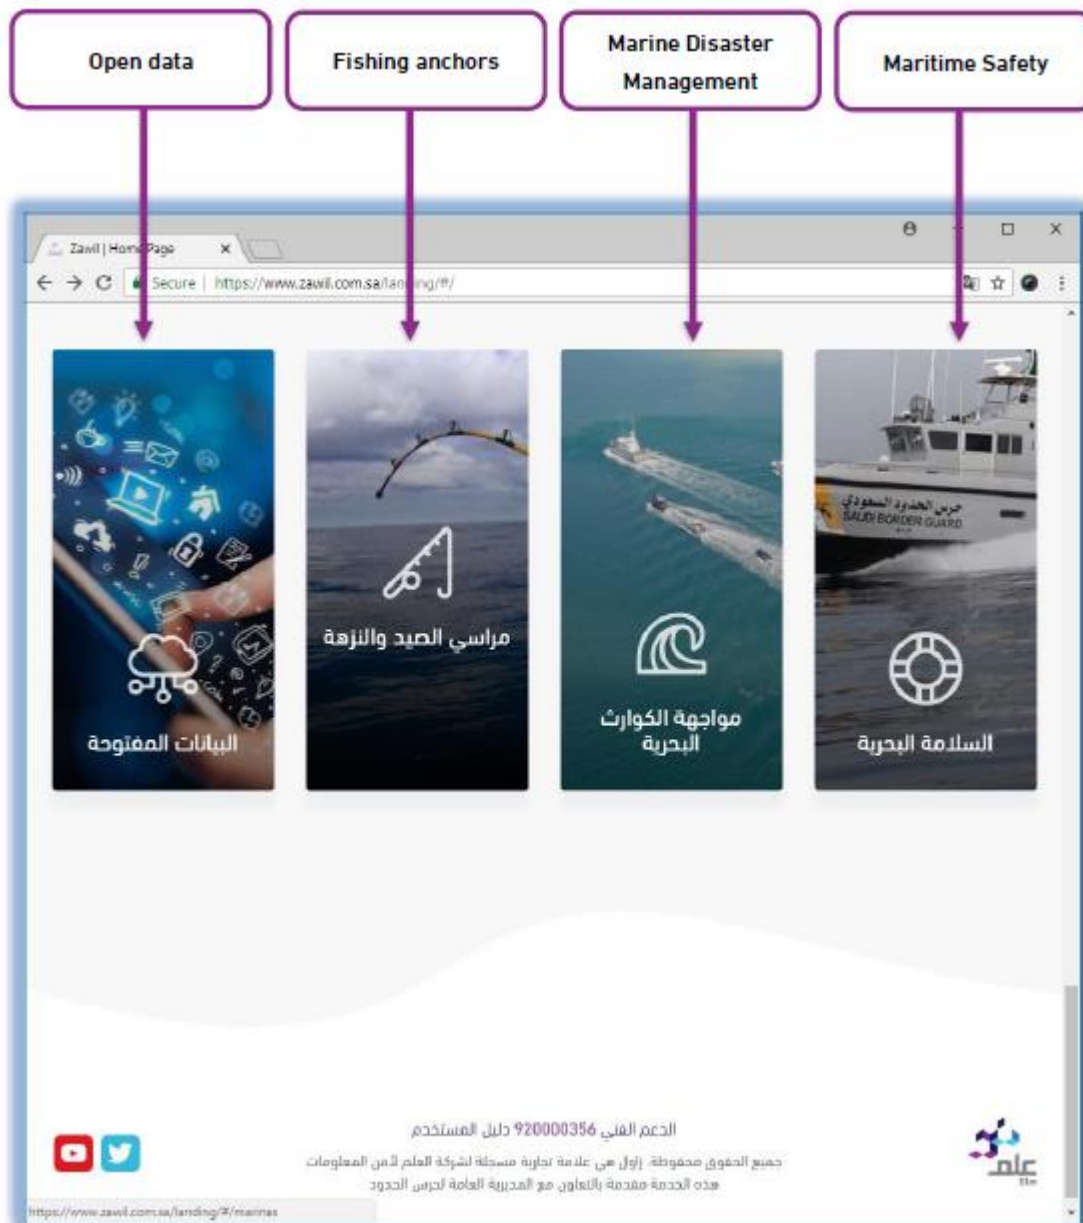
Open data

Fishing anchors

Marine Disaster Management

Maritime Safety

Zawil | HomePage
Secure | https://www.zawil.com.sa/landing/#/

البيانات المفتوحة

مراسي الصيد والنزهة

مواجهة الكوارث البحرية

حرس الحدود السعودي
SAUDI BORDER GUARD

السلامة البحرية

الدعم الفني 920000356 دليل المستخدم

جميع الحقوق محفوظة. زاول هي علامة تجارية مسجلة لشركة العلم لأمن المعلومات
هذه الخدمة مقدمة بالتعاون مع المديرية العامة لحرس الحدود

علم
Elm

https://www.zawil.com.sa/landing/#/marinas